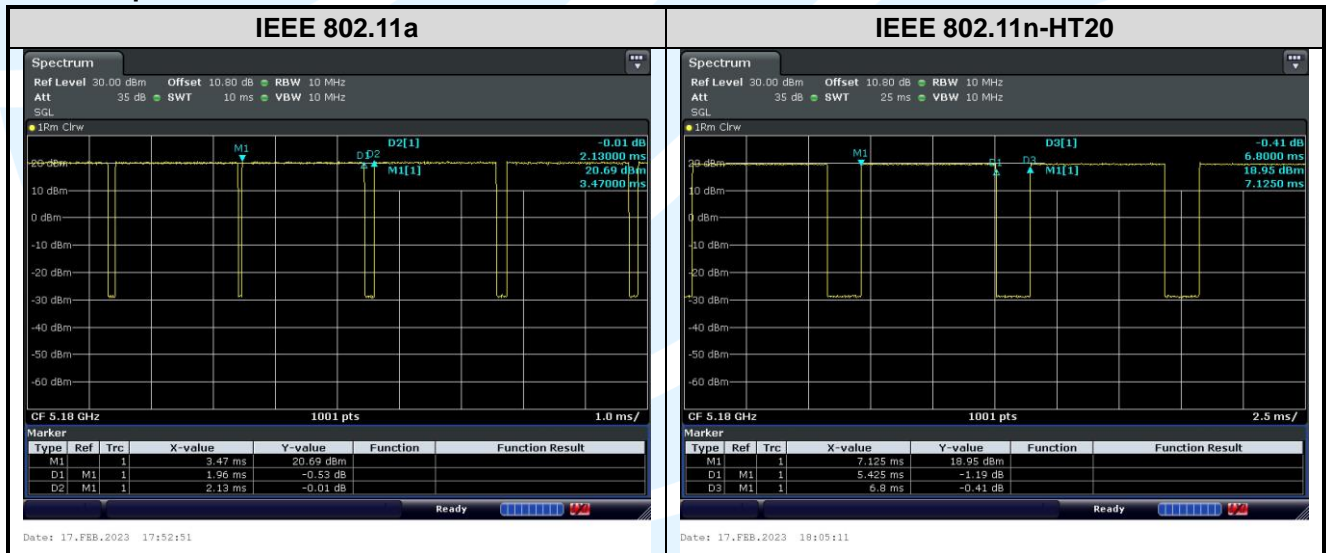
| IEEE 802.11a | IEEE 802.11n-HT20 |
|---|---|

Spectrum

Ref Level 30.00 dBm Offset 10.80 dB RBW 10 MHz
Att 35 dB SWT 10 ms VBW 10 MHz
SGL
1Rm Clrw

M1
D1 D2
D2[1] -0.01 dB 2.13000 ms
M1[1] 20.69 dBm 3.47000 ms

20 dBm
10 dBm
0 dBm
-10 dBm
-20 dBm
-30 dBm
-40 dBm
-50 dBm
-60 dBm

CF 5.18 GHz 1001 pts 1.0 ms/

Marker

| Type | Ref | Trc | X-value | Y-value | Function | Function Result |
|---|---|---|---|---|---|---|
| M1 | | 1 | 3.47 ms | 20.69 dBm | | |
| D1 | M1 | 1 | 1.96 ms | -0.53 dB | | |
| D2 | M1 | 1 | 2.13 ms | -0.01 dB | | |

Ready

Date: 17.FEB.2023 17:52:51

Spectrum

Ref Level 30.00 dBm Offset 10.80 dB RBW 10 MHz
Att 35 dB SWT 25 ms VBW 10 MHz
SGL
1Rm Clrw

M1
D1
D3
D3[1] -0.41 dB 6.8000 ms
M1[1] 18.95 dBm 7.1250 ms

20 dBm
10 dBm
0 dBm
-10 dBm
-20 dBm
-30 dBm
-40 dBm
-50 dBm
-60 dBm

CF 5.18 GHz 1001 pts 2.5 ms/

Marker

| Type | Ref | Trc | X-value | Y-value | Function | Function Result |
|---|---|---|---|---|---|---|
| M1 | | 1 | 7.125 ms | 18.95 dBm | | |
| D1 | M1 | 1 | 5.425 ms | -1.19 dB | | |
| D3 | M1 | 1 | 6.8 ms | -0.41 dB | | |

Ready

Date: 17.FEB.2023 18:05:11